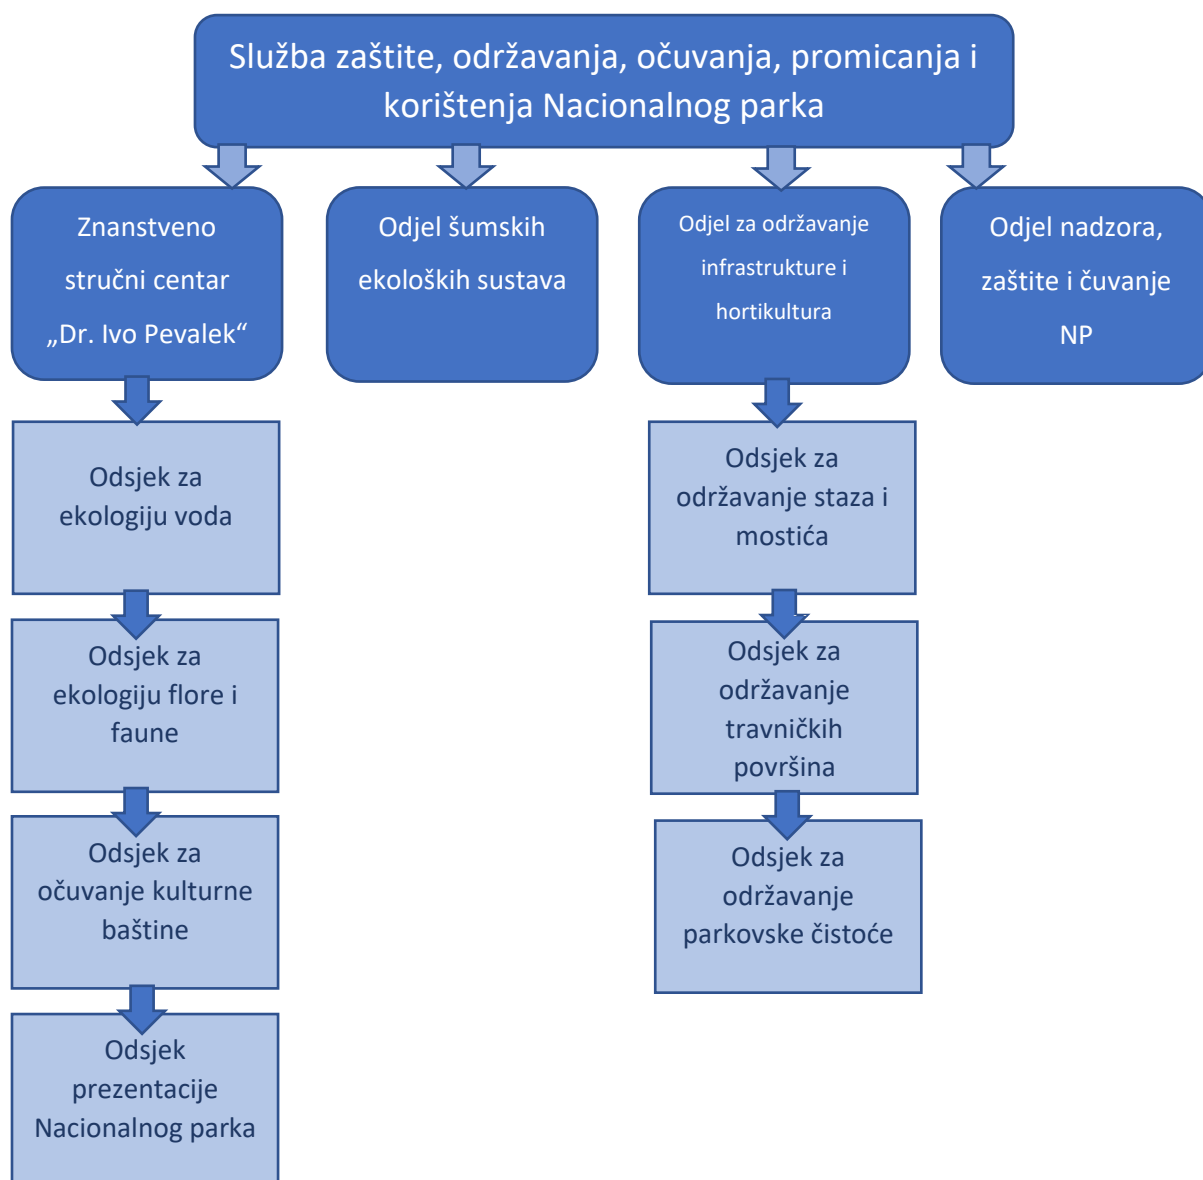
Služba zaštite, održavanja, očuvanja, promicanja i korištenja Nacionalnog parka

Znanstveno stručni centar „Dr. Ivo Pevalek“

Odsjek za ekologiju voda

Odsjek za ekologiju flore i faune

Odsjek za očuvanje kulturne baštine

Odsjek prezentacije Nacionalnog parka

Odjel šumskih ekoloških sustava

Odjel za održavanje infrastrukture i hortikultura

Odsjek za održavanje staza i mostića

Odsjek za održavanje travničkih površina

Odsjek za održavanje parkovske čistoće

Odjel nadzora, zaštite i čuvanje NP